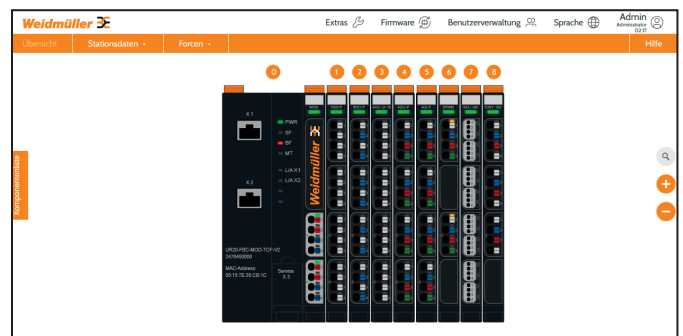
Weidmüller

Extras Firmware Benutzerverwaltung Sprache Admin Administrator 02:17

Übersicht Stationsdaten Forcen Hilfe

Komponentenliste

0 1 2 3 4 5 6 7 8

X 1

PWR
SF
BF
MT

L/A X1
L/A X2

X 2

UR20-FBC-MOD-TCP-V2
2476450000

MAC-Address:
00:15:7E:35:CB:1C

Service
X 3

Weidmüller